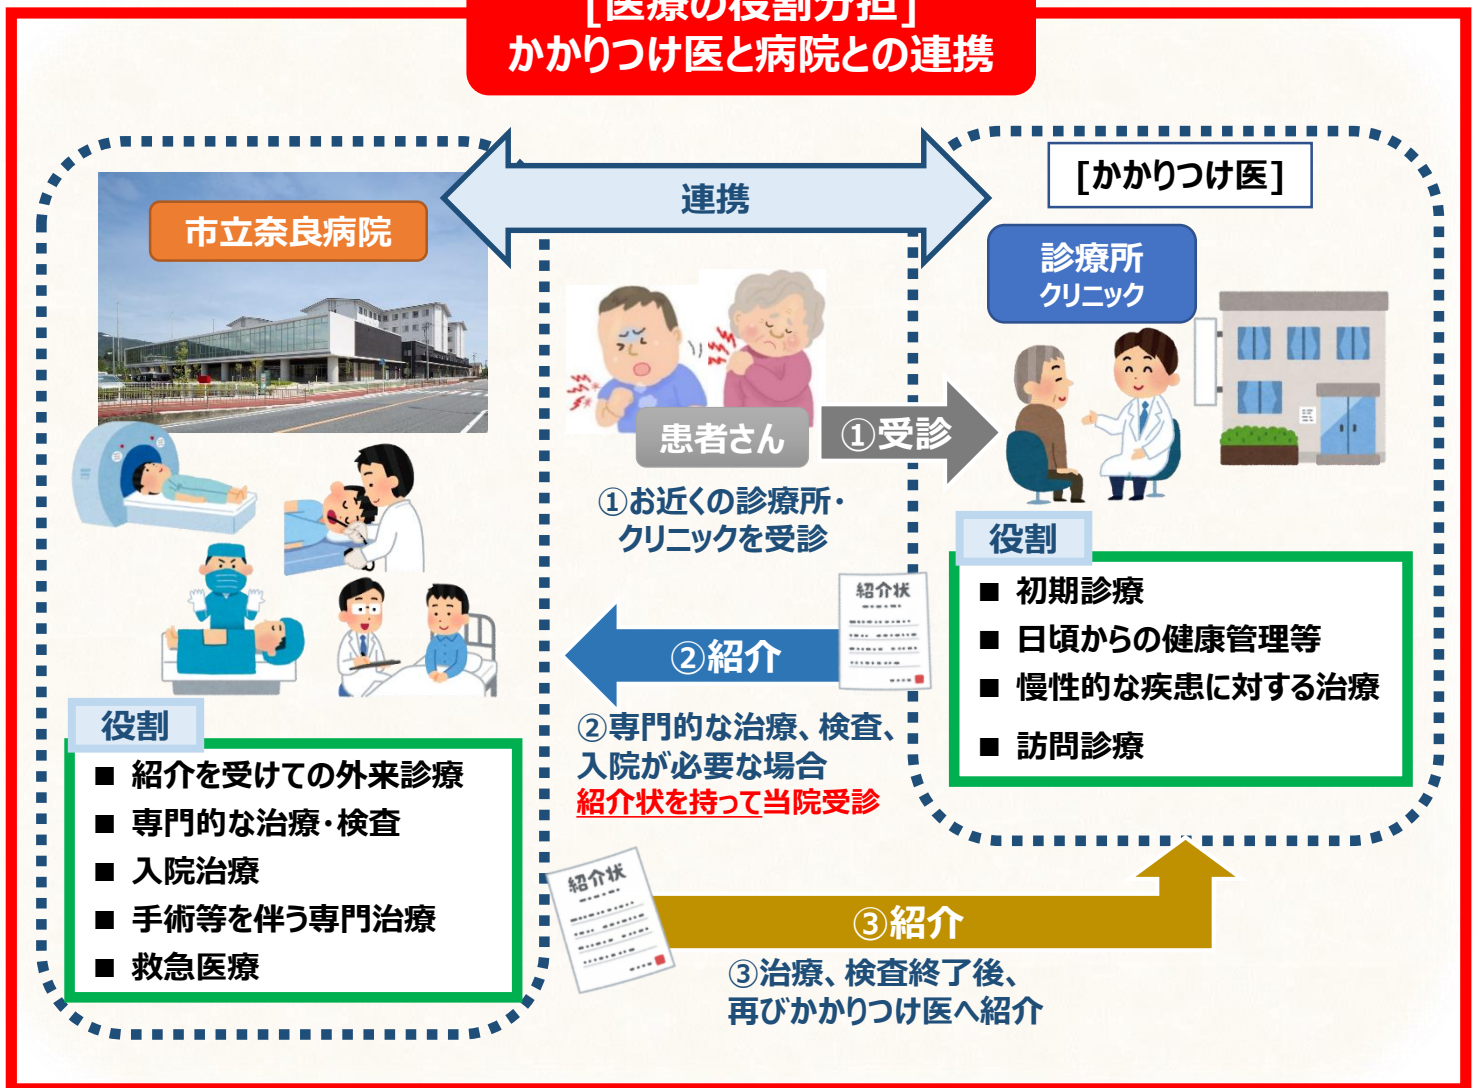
[医療の役割分担]
かかりつけ医と病院との連携

連携

市立奈良病院

[かかりつけ医]

診療所
クリニック

患者さん

①受診

①お近くの診療所・クリニックを受診

役割
■ 初期診療
■ 日頃からの健康管理等
■ 慢性的な疾患に対する治療
■ 訪問診療

紹介状

②紹介

②専門的な治療、検査、入院が必要な場合
紹介状を持って当院受診

役割
■ 紹介を受けての外来診療
■ 専門的な治療・検査
■ 入院治療
■ 手術等を伴う専門治療
■ 救急医療

紹介状

③紹介

③治療、検査終了後、再びかかりつけ医へ紹介